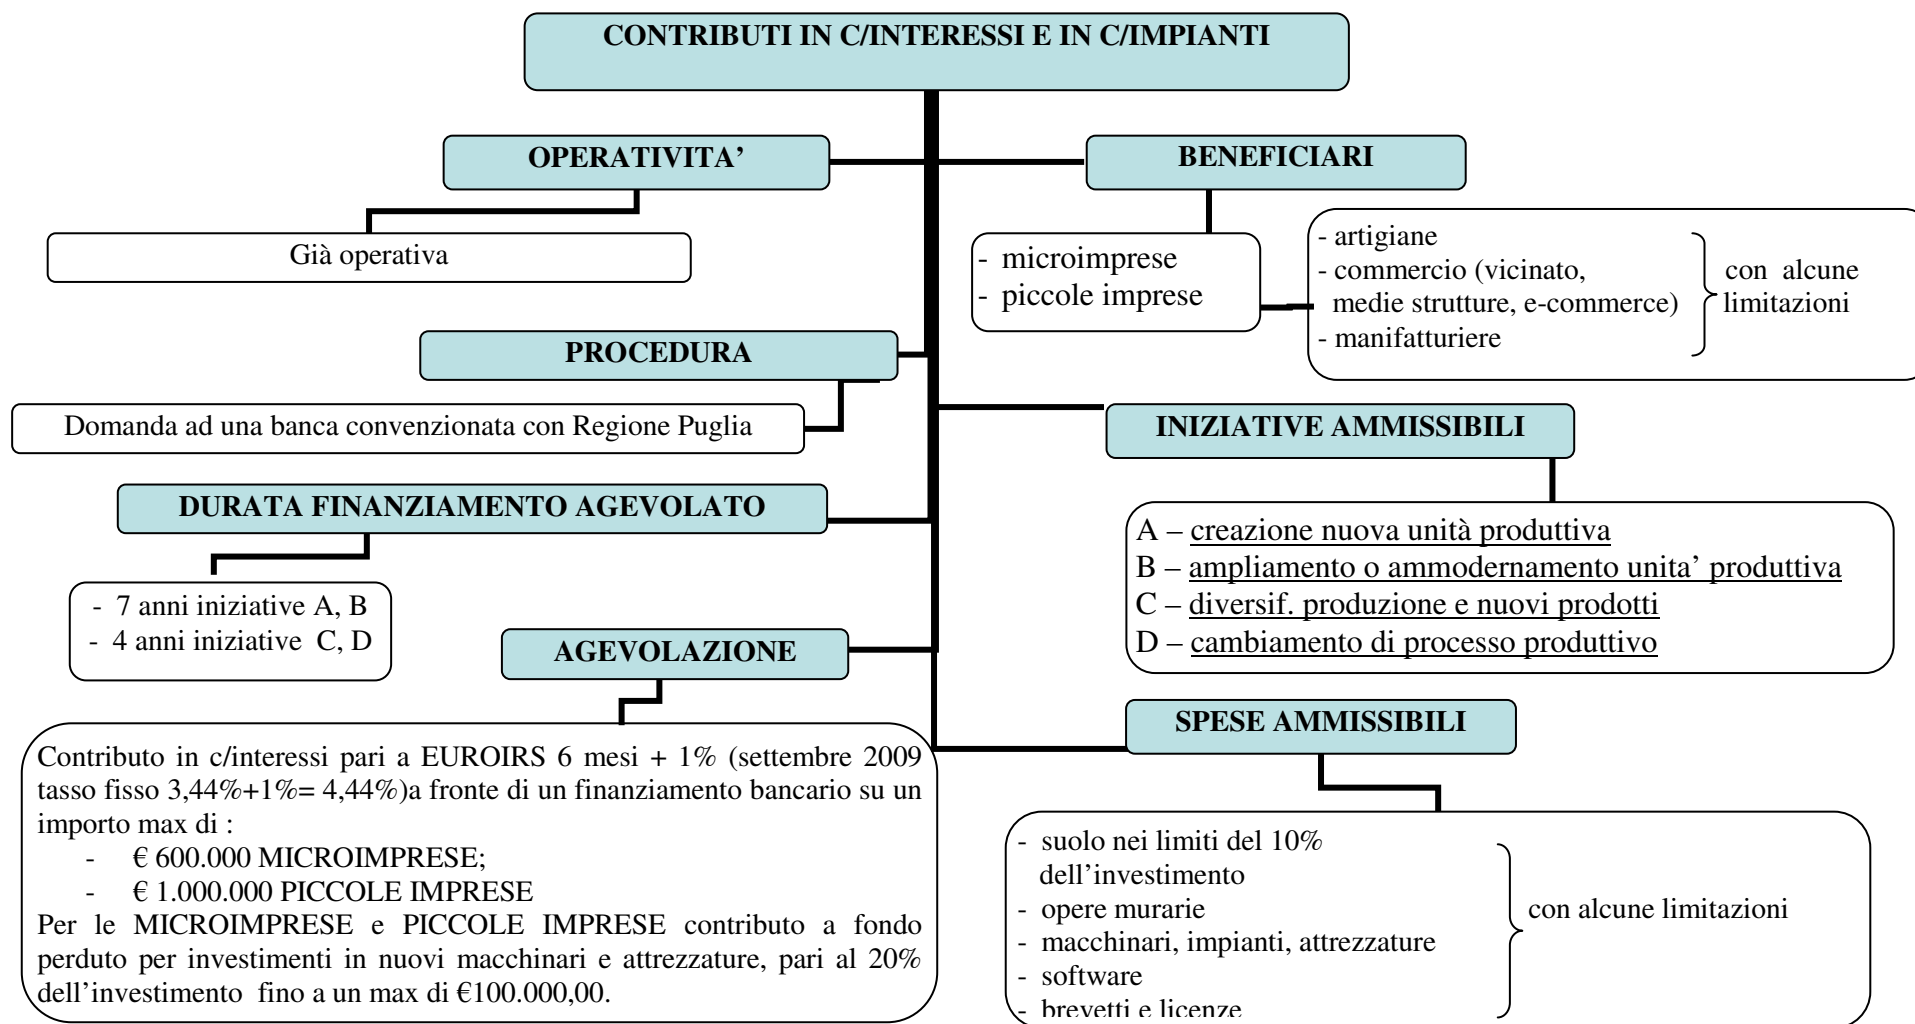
CONTRIBUTI IN C/INTERESSI E IN C/IMPIANTI

OPERATIVITA'

Già operativa

BENEFICIARI

- microimprese
- piccole imprese

- artigiane
- commercio (vicinato, medie strutture, e-commerce)
- manifatturiere

con alcune limitazioni

PROCEDURA

Domanda ad una banca convenzionata con Regione Puglia

INIZIATIVE AMMISSIBILI

A – creazione nuova unità produttiva
B – ampliamento o ammodernamento unita' produttiva
C – diversif. produzione e nuovi prodotti
D – cambiamento di processo produttivo

DURATA FINANZIAMENTO AGEVOLATO

- 7 anni iniziative A, B
- 4 anni iniziative C, D

AGEVOLAZIONE

Contributo in c/interessi pari a EUROIRS 6 mesi + 1% (settembre 2009 tasso fisso 3,44%+1%= 4,44%)a fronte di un finanziamento bancario su un importo max di :
- € 600.000 MICROIMPRESE;
- € 1.000.000 PICCOLE IMPRESE
Per le MICROIMPRESE e PICCOLE IMPRESE contributo a fondo perduto per investimenti in nuovi macchinari e attrezzature, pari al 20% dell'investimento fino a un max di €100.000,00.

SPESE AMMISSIBILI

- suolo nei limiti del 10% dell'investimento
- opere murarie
- macchinari, impianti, attrezzature
- software
- brevetti e licenze

con alcune limitazioni